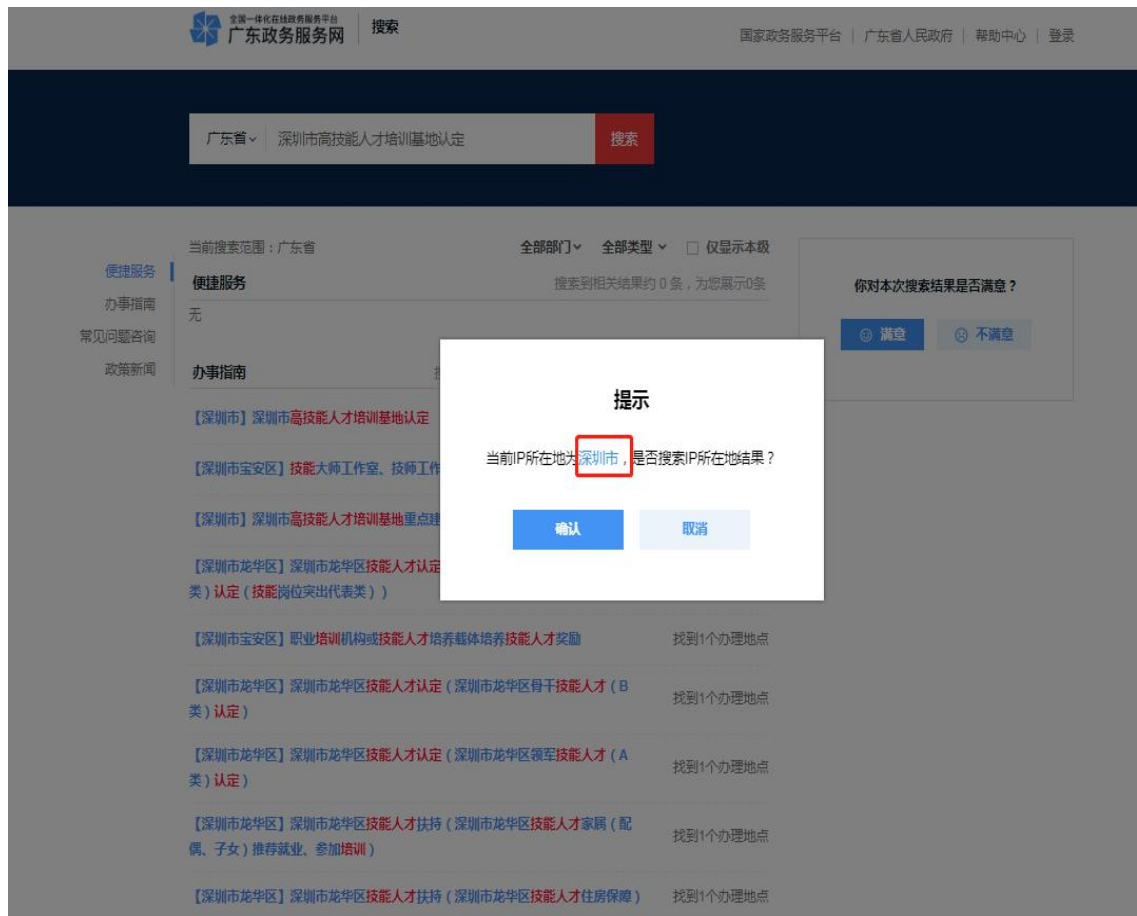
全国一体化在线政务服务平台
广东政务服务网 | 搜索

国家政务服务平台 | 广东省人民政府 | 帮助中心 | 登录

广东省 深圳市高技能人才培训基地认定 搜索

当前搜索范围：广东省 全部部门 全部类型 仅显示本级

便捷服务
办事指南
常见问题咨询
政策新闻

便捷服务 搜索到相关结果约 0 条，为您展示0条
无

办事指南

【深圳市】深圳市高技能人才培训基地认定

【深圳市宝安区】技能大师工作室、技师工作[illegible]

【深圳市】深圳市高技能人才培训基地重点建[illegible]

【深圳市龙华区】深圳市龙华区技能人才认定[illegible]类）认定（技能岗位突出代表类））

【深圳市宝安区】职业培训机构或技能人才培养载体培养技能人才奖励 找到1个办理地点

【深圳市龙华区】深圳市龙华区技能人才认定（深圳市龙华区骨干技能人才（B类）认定） 找到1个办理地点

【深圳市龙华区】深圳市龙华区技能人才认定（深圳市龙华区领军技能人才（A类）认定） 找到1个办理地点

【深圳市龙华区】深圳市龙华区技能人才扶持（深圳市龙华区技能人才家属（配偶、子女）推荐就业、参加培训） 找到1个办理地点

【深圳市龙华区】深圳市龙华区技能人才扶持（深圳市龙华区技能人才住房保障） 找到1个办理地点

你对本次搜索结果是否满意？
满意 不满意

提示
当前IP所在地为深圳市，是否搜索IP所在地结果？
确认 取消